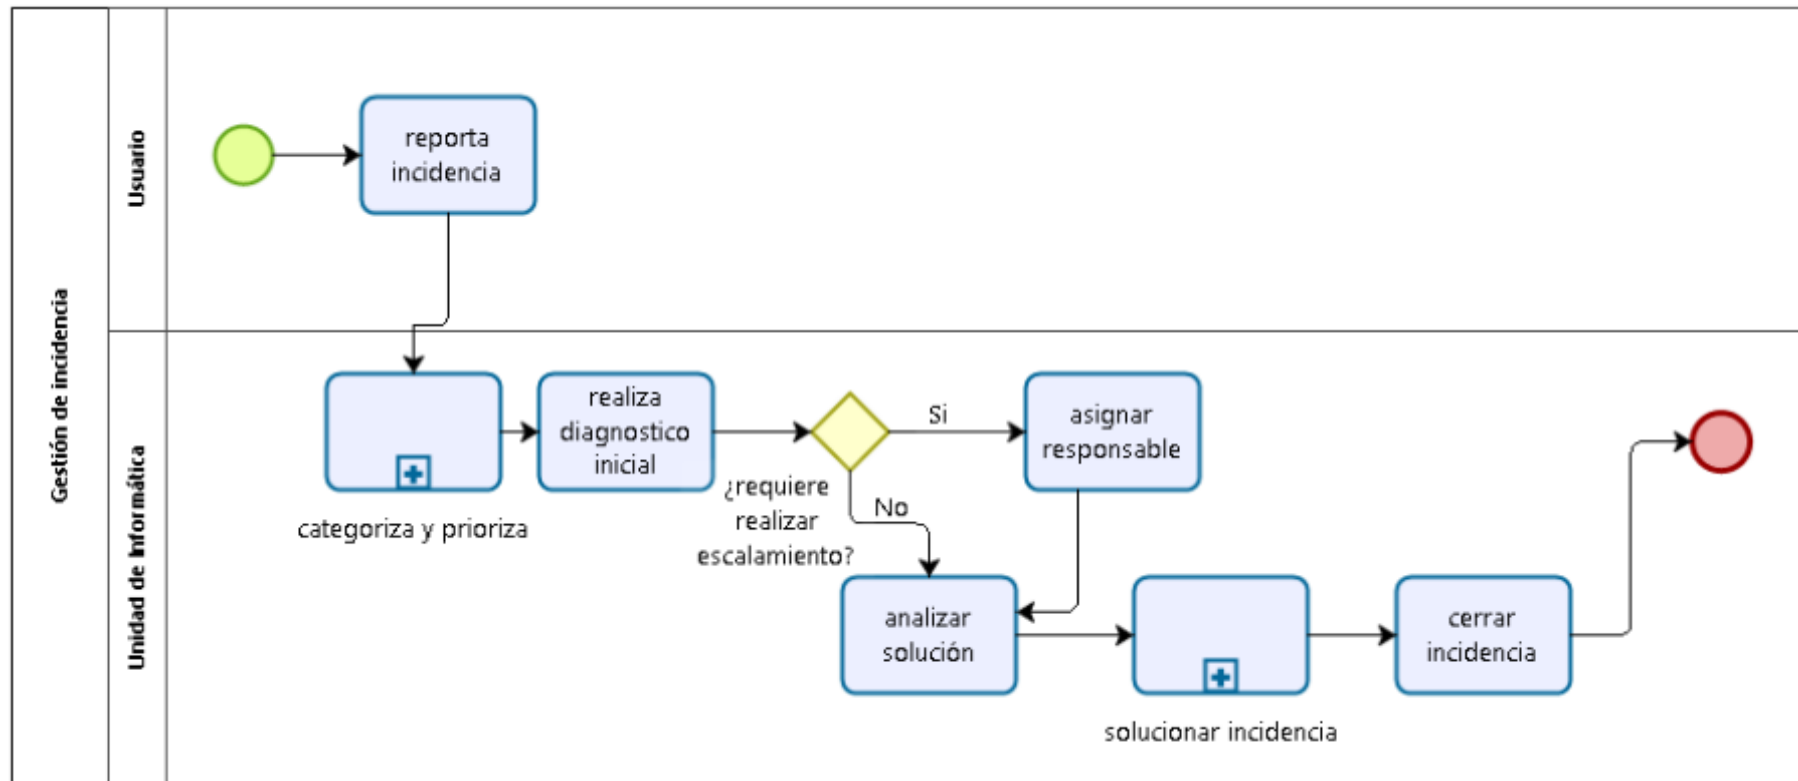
Gestión de incidencia

Usuario

reporta incidencia

Unidad de Informática

categoriza y prioriza

realiza diagnostico inicial

¿requiere realizar escalamiento?

Si

No

asignar responsable

analizar solución

solucionar incidencia

cerrar incidencia